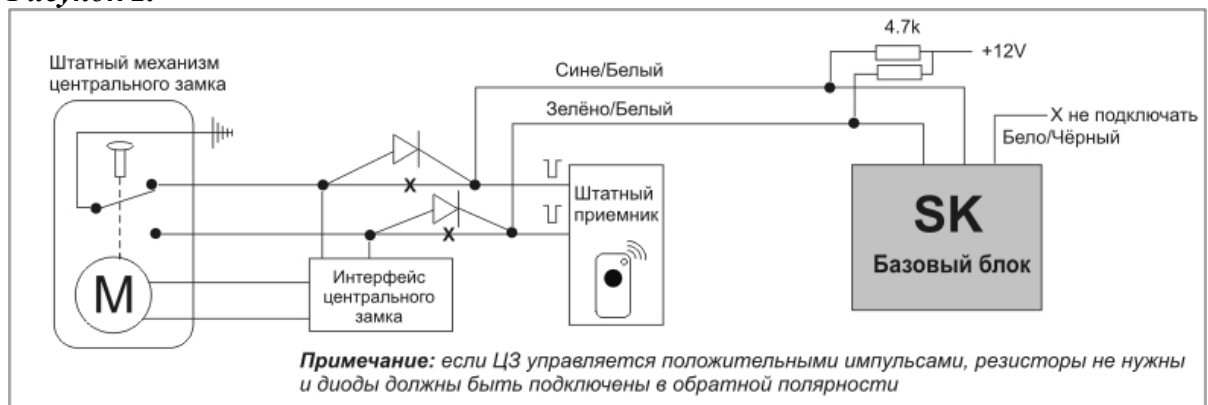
Рисунок 2.

Штатный механизм центрального замка

4.7k

+12V

Сине/Белый

Зелёно/Белый

X не подключать

Бело/Чёрный

X

X

Штатный приемник

SK

Базовый блок

M

Интерфейс центрального замка

**Примечание:** если ЦЗ управляется положительными импульсами, резисторы не нужны и диоды должны быть подключены в обратной полярности